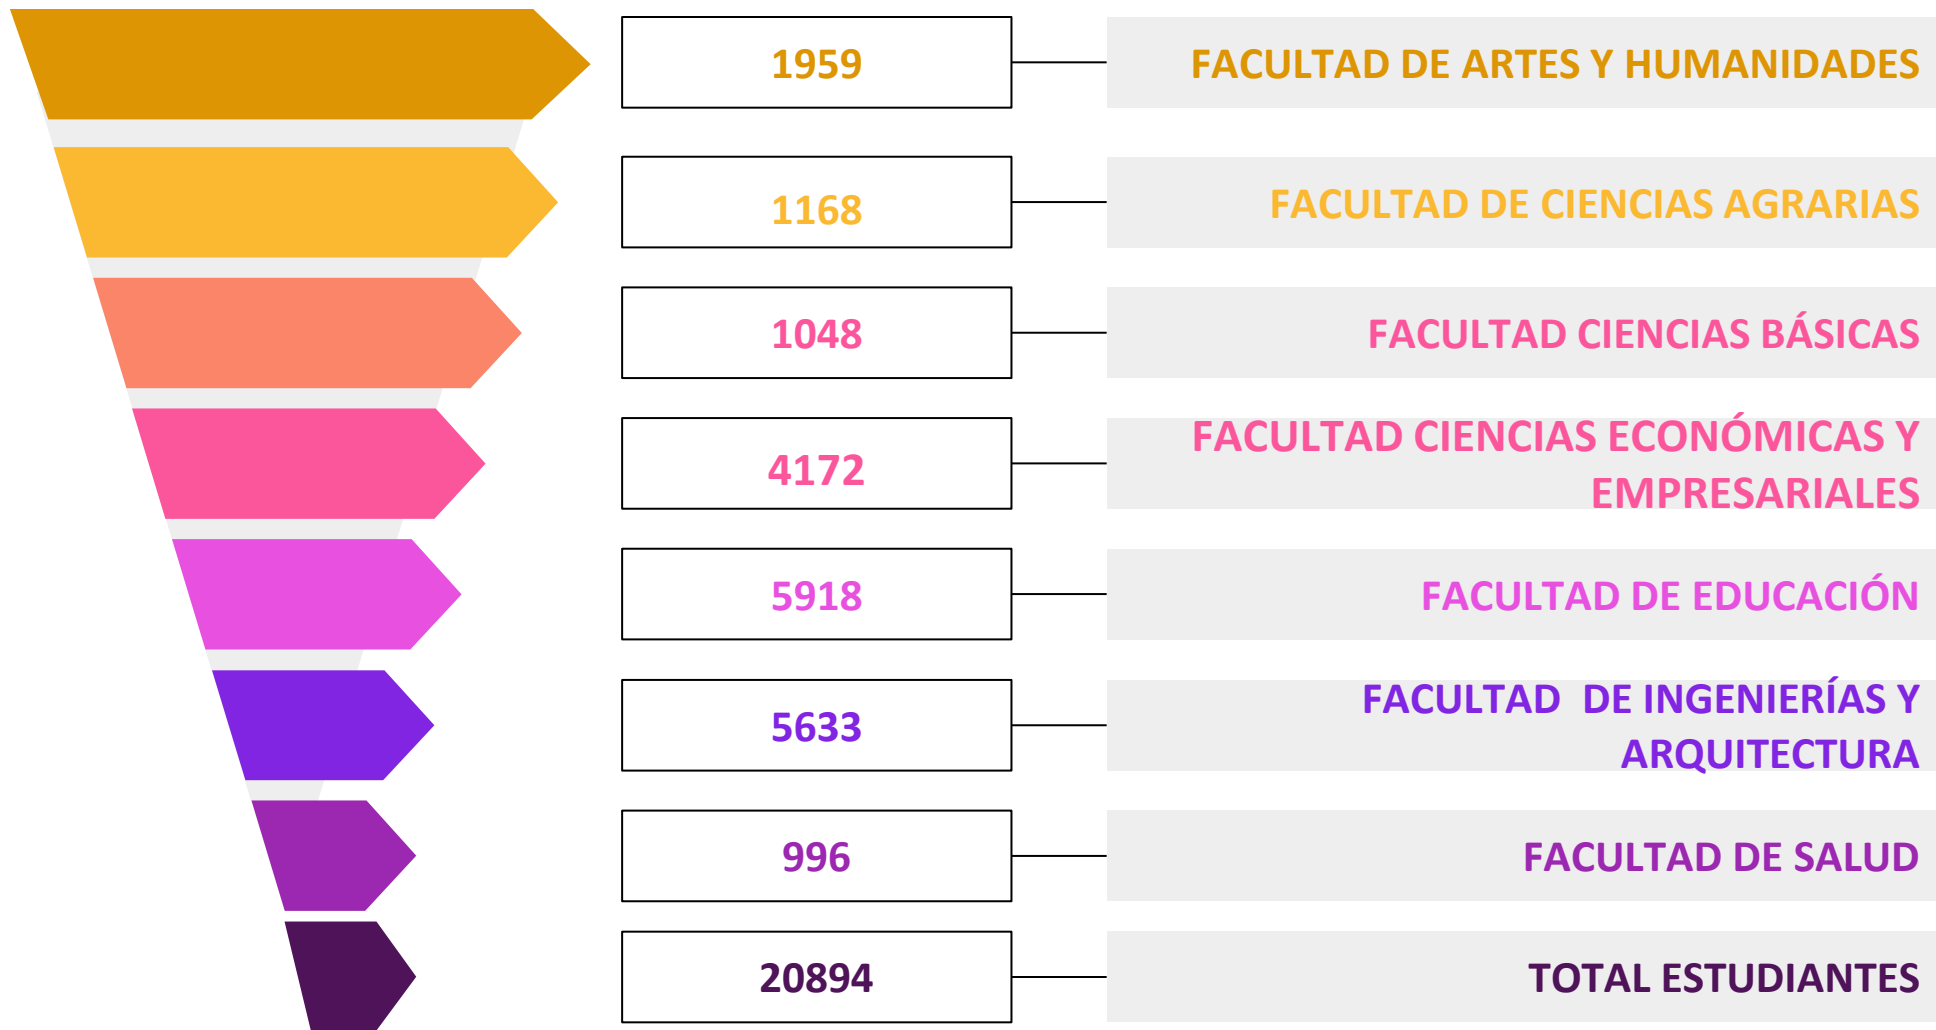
1959

FACULTAD DE ARTES Y HUMANIDADES

1168

FACULTAD DE CIENCIAS AGRARIAS

1048

FACULTAD CIENCIAS BÁSICAS

4172

FACULTAD CIENCIAS ECONÓMICAS Y EMPRESARIALES

5918

FACULTAD DE EDUCACIÓN

5633

FACULTAD DE INGENIERÍAS Y ARQUITECTURA

996

FACULTAD DE SALUD

20894

TOTAL ESTUDIANTES